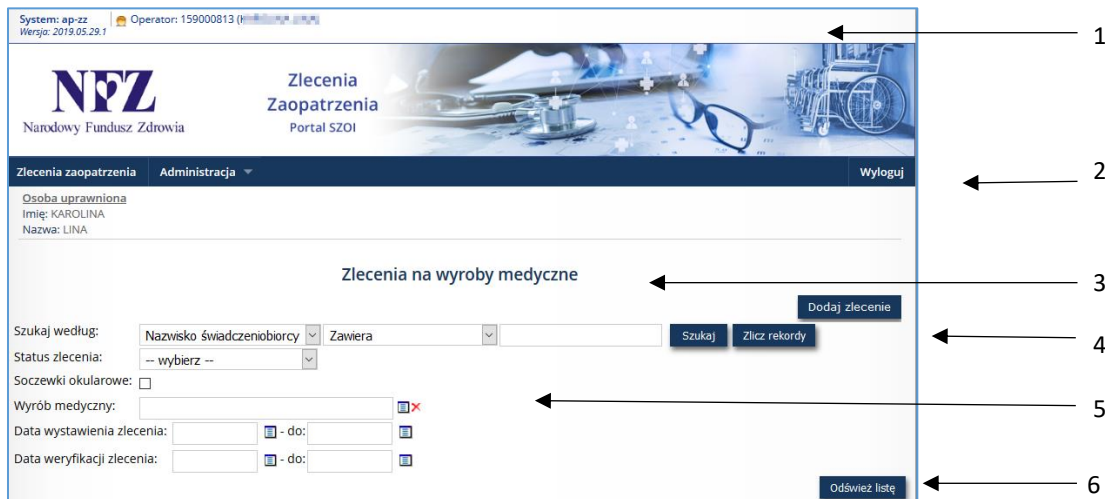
System: ap-zz
Wersja: 2019.05.29.1
Operator: 159000813 ([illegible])

1

NFZ
Narodowy Fundusz Zdrowia

Zlecenia
Zaopatrzenia
Portal SZOI

Zlecenia zaopatrzenia
Administracja
Wyloguj

2

Osoba uprawniona
Imię: KAROLINA
Nazwa: LINA

Zlecenia na wyroby medyczne

3

Dodaj zlecenie

Szukaj według: Nazwisko świadczeniobiorcy | Zawiera | | Szukaj | Zlicz rekordy

4

Status zlecenia: -- wybierz --

Soczewki okularowe:

Wyrób medyczny:

5

Data wystawienia zlecenia: - do:

Data weryfikacji zlecenia: - do:

Odśwież listę

6